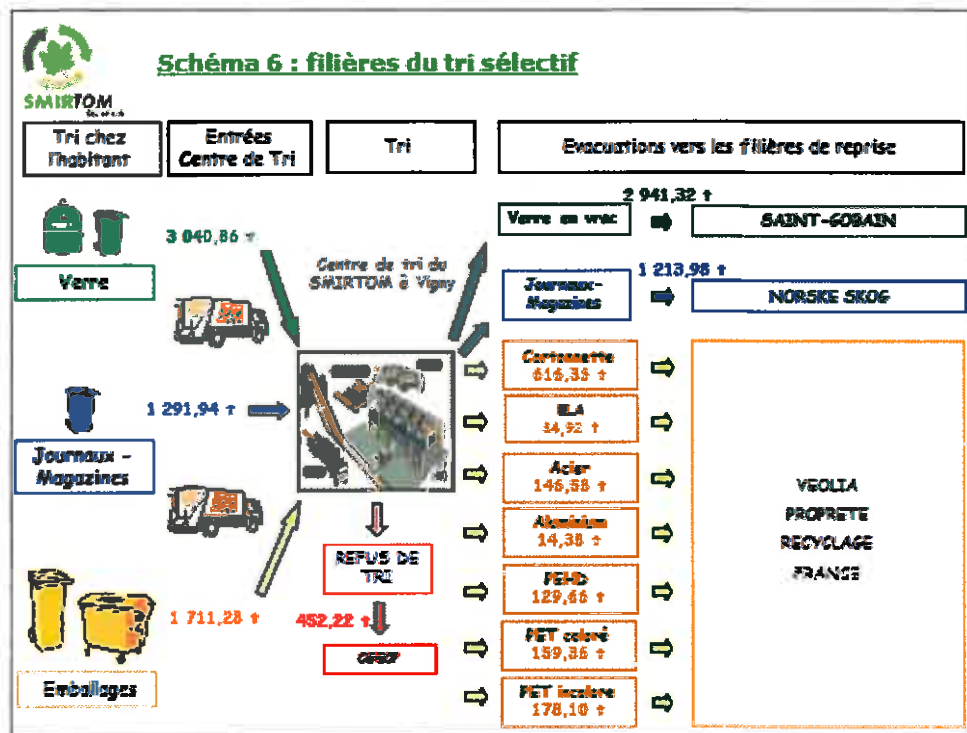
SMIRTOM

Schéma 6 : filières du tri sélectif

Tri chez l'habitant

Entrées Centre de Tri

Tri

Evacuations vers les filières de reprise

Verre

3 040,86 t

Centre de tri du SMIRTOM à Vigny

2 941,32 t

Verre en vrac

SAINT-GOBAIN

1 213,98 t

Journaux-Magazines

NORSKE SKOG

Journaux - Magazines

1 291,94 t

Cartonnette 616,33 t

ELA 34,92 t

Acier 146,58 t

Aluminium 14,38 t

PEHD 129,66 t

PET coloré 159,36 t

PET incolore 178,10 t

VEOLIA PROPRETE RECYCLAGE FRANCE

REFUS DE TRI

452,22 t

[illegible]

Emballages

1 711,28 t